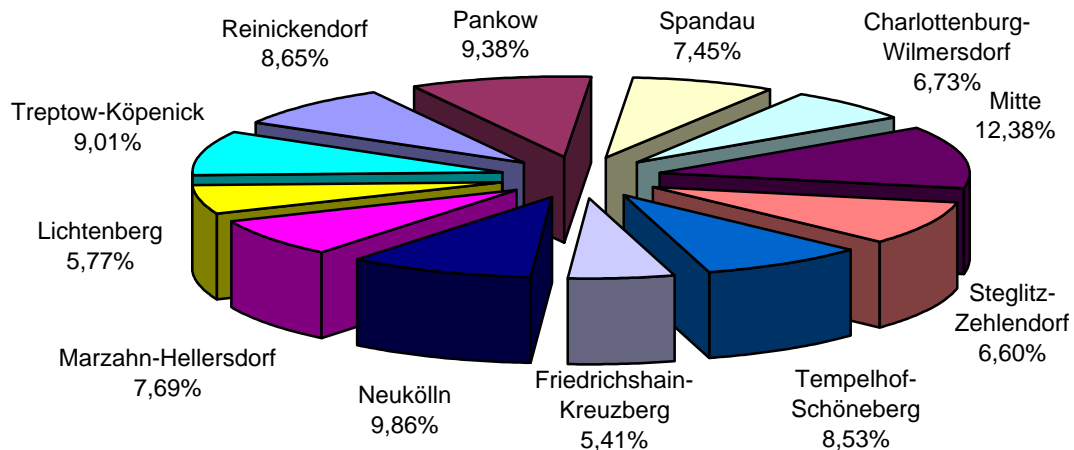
Reinickendorf
8,65%

Pankow
9,38%

Spandau
7,45%

Charlottenburg-Wilmersdorf
6,73%

Mitte
12,38%

Treptow-Köpenick
9,01%

Lichtenberg
5,77%

Steglitz-Zehlendorf
6,60%

Marzahn-Hellersdorf
7,69%

Neukölln
9,86%

Friedrichshain-Kreuzberg
5,41%

Tempelhof-Schöneberg
8,53%